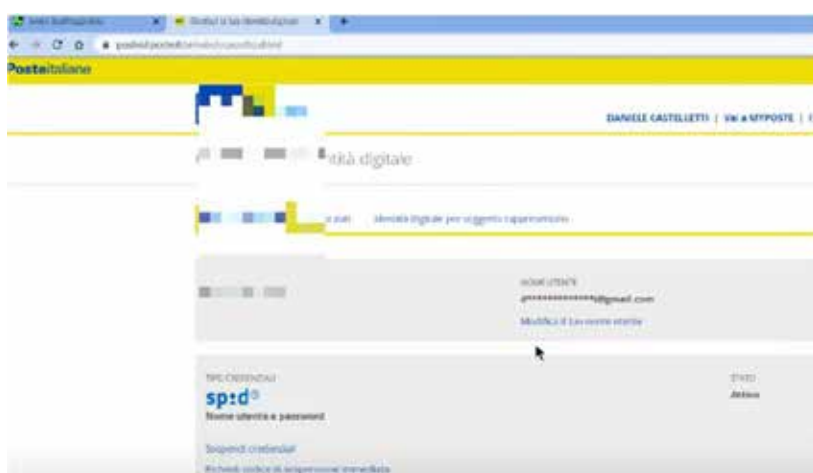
Posteitaliane

DANIELE CASTELLETTI | Vai a MYPOSTE |

ntità digitale

Identità Digitale per soggetto rappresentato

NOME UTENTE
p*************@gmail.com
Modifica il tuo nome utente

TIPO CREDENZIALI
sp:d
Nome utente e password

STATO
Attiva

Sospendi credenziali
Richiedi codice di sospensione immediata